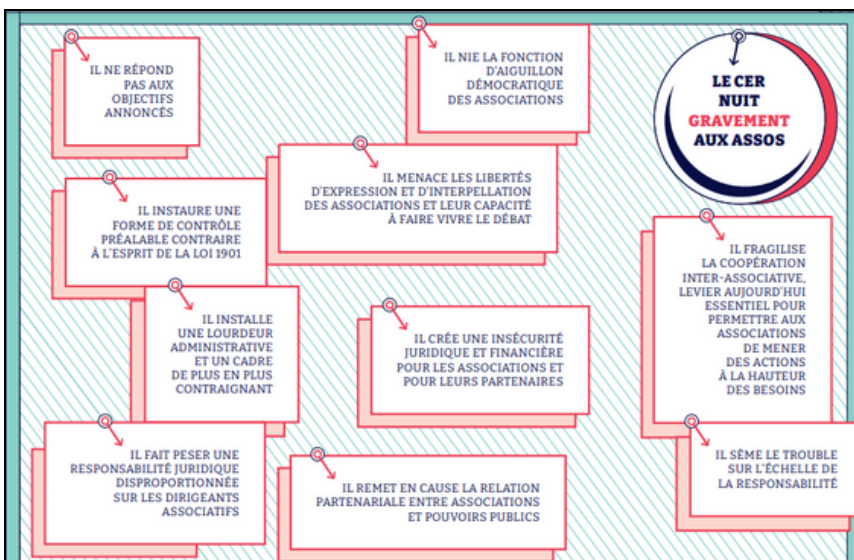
LE CER NUIT GRAVEMENT AUX ASSOS

IL NE RÉPOND PAS AUX OBJECTIFS ANNONCÉS

IL NIE LA FONCTION D'AIGUILLON DÉMOCRATIQUE DES ASSOCIATIONS

IL MENACE LES LIBERTÉS D'EXPRESSION ET D'INTERPELLATION DES ASSOCIATIONS ET LEUR CAPACITÉ À FAIRE VIVRE LE DÉBAT

IL INSTAURE UNE FORME DE CONTRÔLE PRÉALABLE CONTRAIRE À L'ESPRIT DE LA LOI 1901

IL FRAGILISE LA COOPÉRATION INTER-ASSOCIATIVE, LEVIER AUJOURD'HUI ESSENTIEL POUR PERMETTRE AUX ASSOCIATIONS DE MENER DES ACTIONS À LA HAUTEUR DES BESOINS

IL INSTALLE UNE LOURDEUR ADMINISTRATIVE ET UN CADRE DE PLUS EN PLUS CONTRAIGNANT

IL CRÉE UNE INSÉCURITÉ JURIDIQUE ET FINANCIÈRE POUR LES ASSOCIATIONS ET POUR LEURS PARTENAIRES

IL FAIT PESER UNE RESPONSABILITÉ JURIDIQUE DISPROPORTIONNÉE SUR LES DIRIGEANTS ASSOCIATIFS

IL REMET EN CAUSE LA RELATION PARTENARIALE ENTRE ASSOCIATIONS ET POUVOIRS PUBLICS

IL SÈME LE TROUBLE SUR L'ÉCHELLE DE LA RESPONSABILITÉ